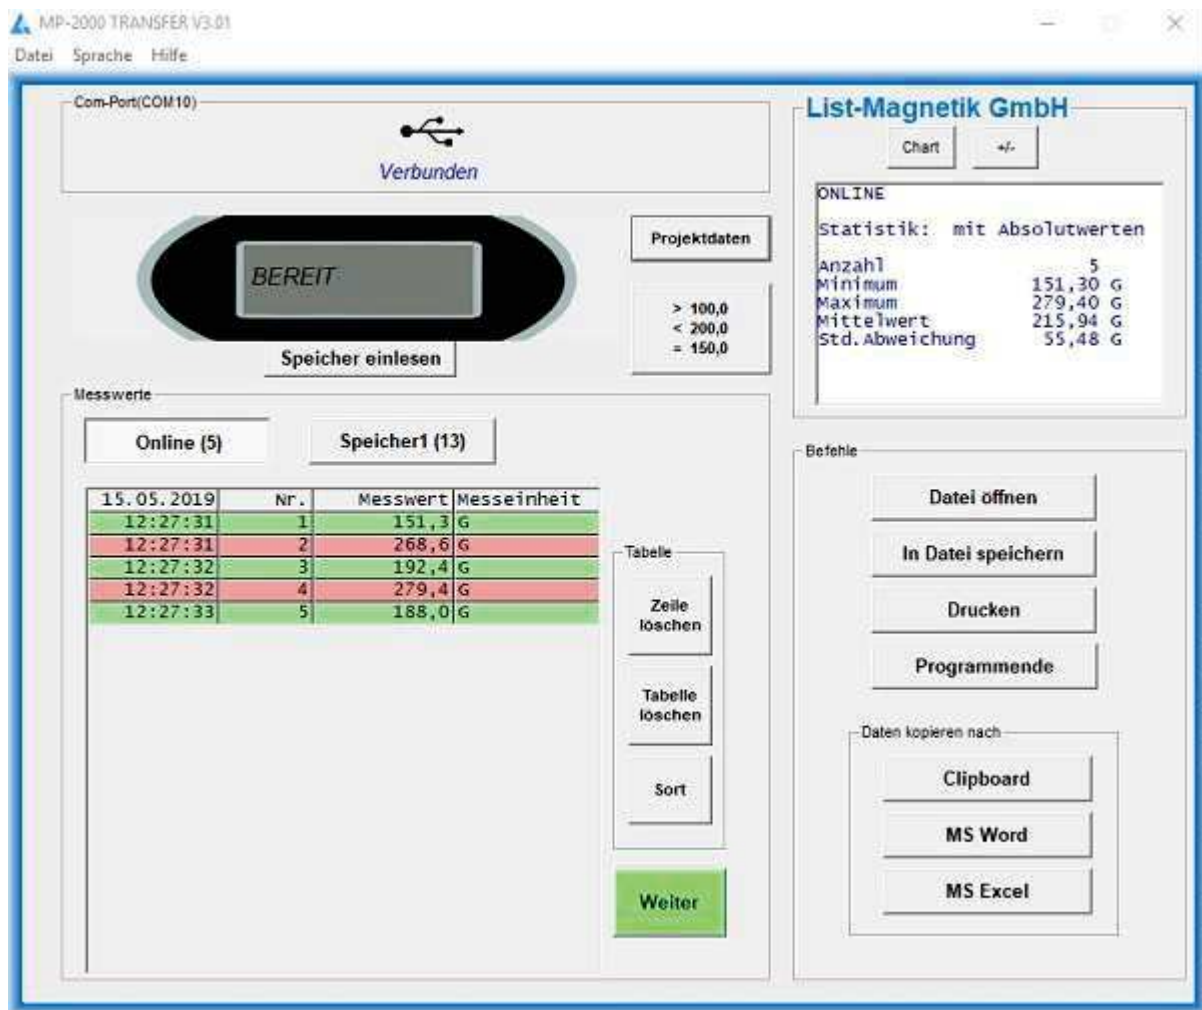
MP-2000 TRANSFER V3.01

Datei Sprache Hilfe

Com-Port(COM10)

Verbunden

BEREIT

Speicher einlesen

Projektdaten

> 100,0
< 200,0
= 150,0

List-Magnetik GmbH

Chart +/-

ONLINE

Statistik: mit Absolutwerten

| | |
|---|---|
| Anzahl | 5 |
| Minimum | 151,30 G |
| Maximum | 279,40 G |
| Mittelwert | 215,94 G |
| Std.Abweichung | 55,48 G |

Messwerte

Online (5) Speicher1 (13)

| 15.05.2019 | Nr. | Messwert | Messeinheit |
|---|---|---|---|
| 12:27:31 | 1 | 151,3 | G |
| 12:27:31 | 2 | 268,6 | G |
| 12:27:32 | 3 | 192,4 | G |
| 12:27:32 | 4 | 279,4 | G |
| 12:27:33 | 5 | 188,0 | G |

Tabelle

Zeile löschen

Tabelle löschen

Sort

Weiter

Befehle

Datei öffnen

In Datei speichern

Drucken

Programmende

Daten kopieren nach

Clipboard

MS Word

MS Excel